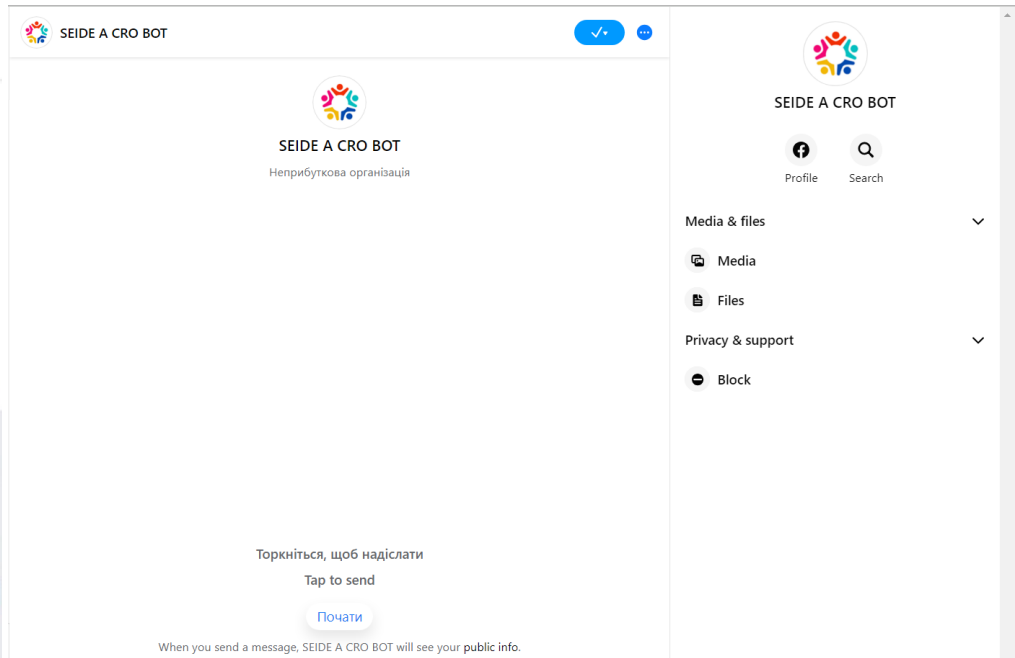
SEIDE A CRO BOT

SEIDE A CRO BOT

Неприбуткова організація

Торкніться, щоб надіслати

Tap to send

Почати

When you send a message, SEIDE A CRO BOT will see your public info.

SEIDE A CRO BOT

Profile

Search

Media & files

Media

Files

Privacy & support

Block